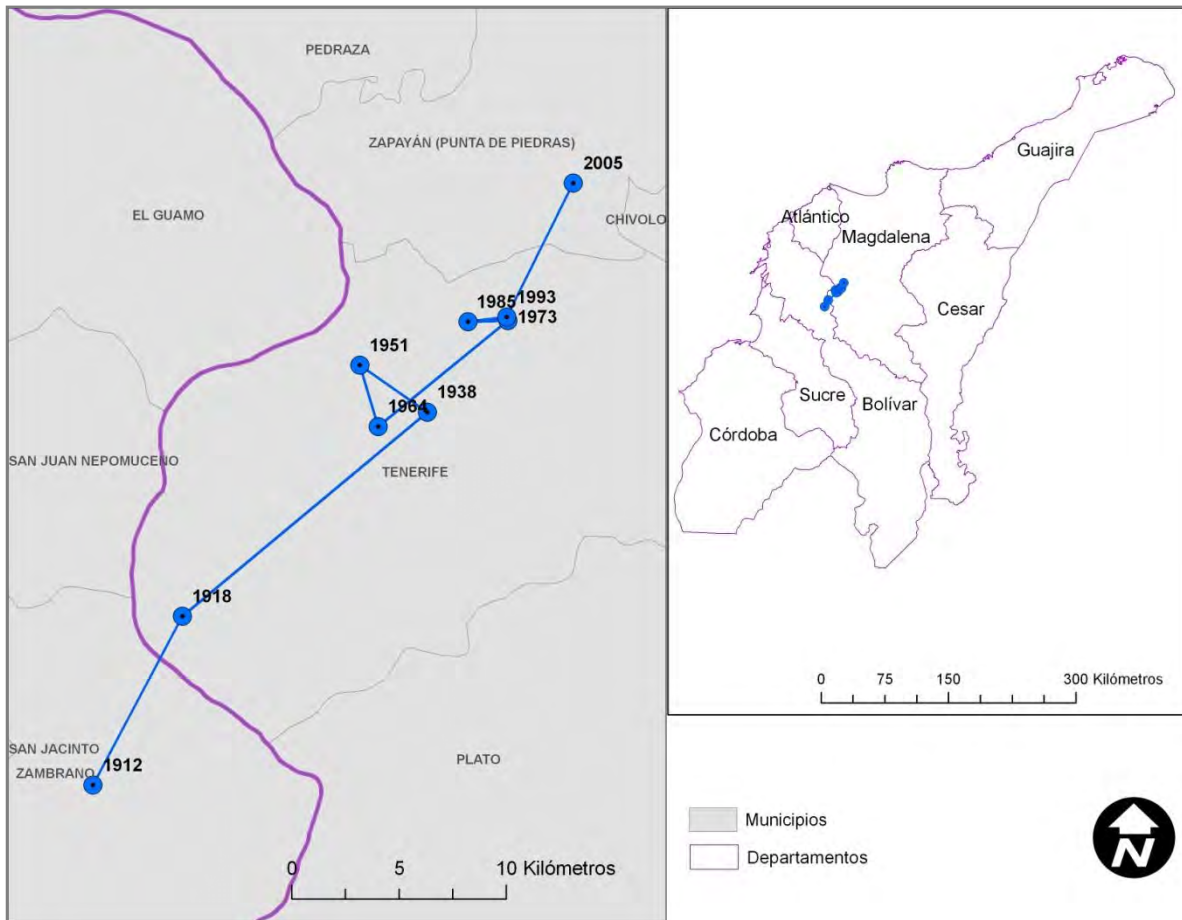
PEDRAZA

ZAPAYÁN (PUNTA DE PIEDRAS)

2005

EL GUAMO

CHIVOLO

1985
1993
1973

1951

1938

1964

SAN JUAN NEPOMUCENO

TENERIFE

1918

SAN JACINTO

ZAMBRANO

1912

PLATO

0 5 10 Kilómetros

Guajira

Atlántico

Magdalena

Cesar

Sucre

Bolívar

Córdoba

0 75 150 300 Kilómetros

Municipios

Departamentos

N